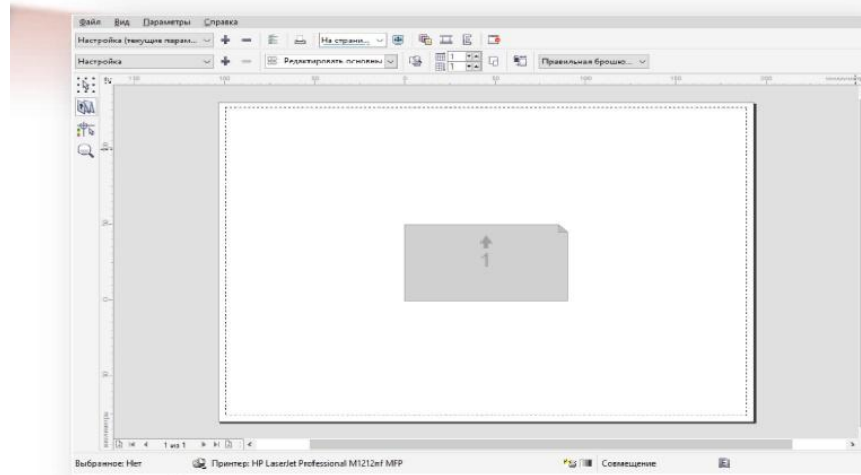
Файл Вид Параметры Справка

Настройка (текущие парам... На страни...

Настройка Редактировать основны Правильная брошю...

1

1 из 1

Выбранное: Нет Принтер: HP LaserJet Professional M1212nf MFP Совмещение